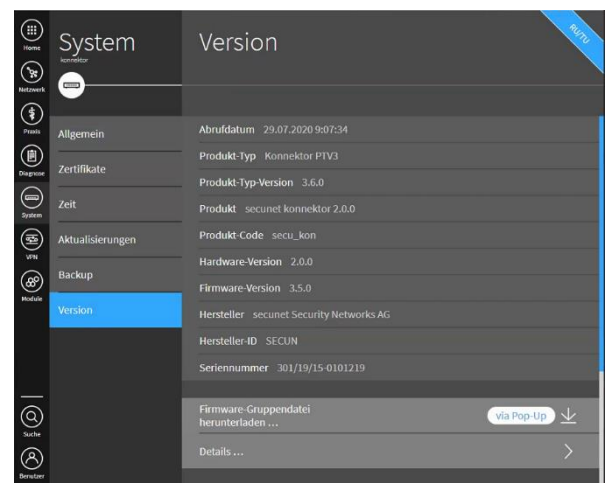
Home
Netzwerk
Praxis
Diagnose
System
VPN
Module
Suche
Benutzer

System
konnektor

Allgemein
Zertifikate
Zeit
Aktualisierungen
Backup
Version

Version

RU/TU

Abrufdatum 29.07.2020 9:07:34
Produkt-Typ Konnektor PTV3
Produkt-Typ-Version 3.6.0
Produkt secunet konnektor 2.0.0
Produkt-Code secu_kon
Hardware-Version 2.0.0
Firmware-Version 3.5.0
Hersteller secunet Security Networks AG
Hersteller-ID SECUN
Seriennummer 301/19/15-0101219

Firmware-Gruppendatei herunterladen ...
via Pop-Up

Details ...